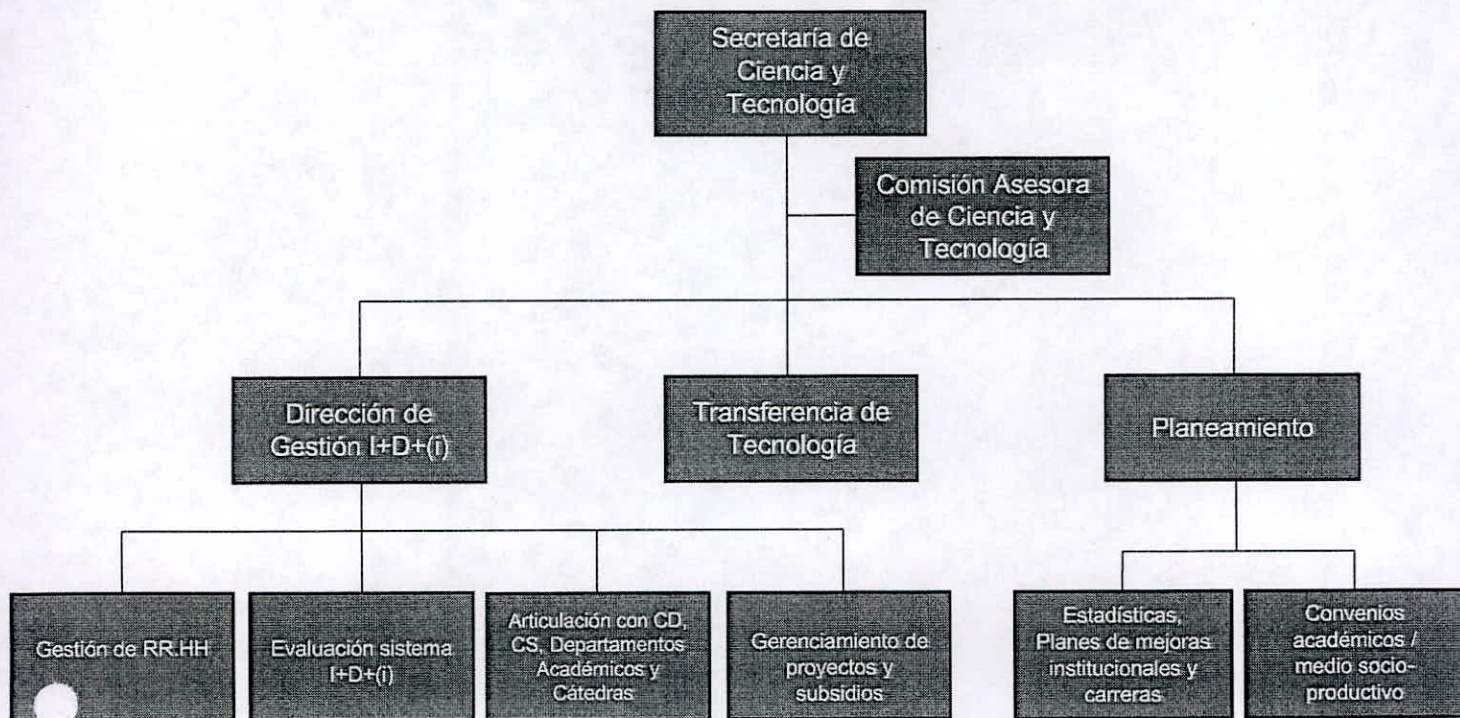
Secretaría de Ciencia y Tecnología

Comisión Asesora de Ciencia y Tecnología

Dirección de Gestión I+D+(i)

Transferencia de Tecnología

Planeamiento

Gestión de RR.HH

Evaluación sistema I+D+(i)

Articulación con CD, CS, Departamentos Académicos y Cátedras

Gerenciamiento de proyectos y subsidios

Estadísticas, Planes de mejoras institucionales y carreras

Convenios académicos / medio socio-productivo